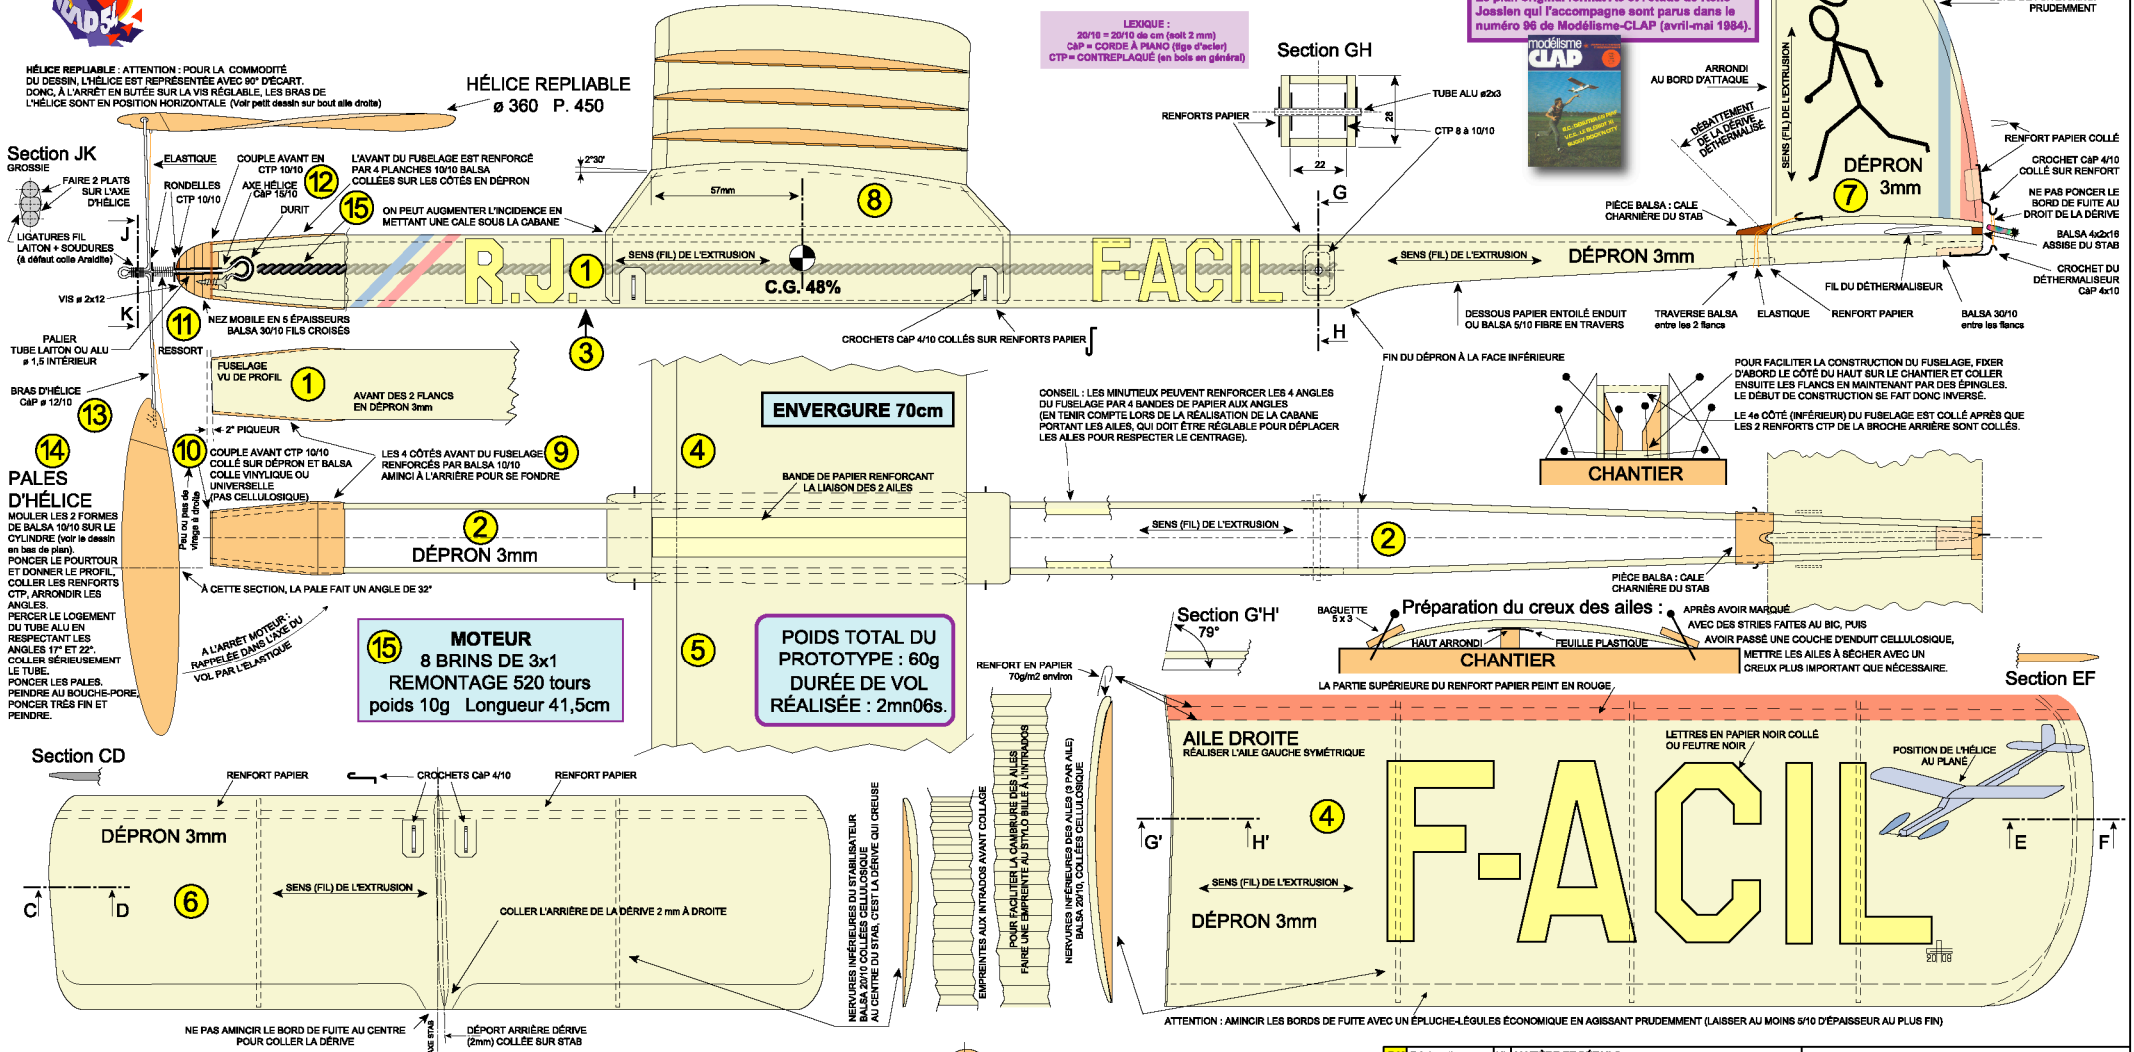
HÉLICE REPLIABLE : ATTENTION : POUR LA COMMODITÉ DU DESSIN, L'HÉLICE EST REPRÉSENTÉE AVEC 90° D'ÉCART. DONC, À L'ARRÊT EN BUTÉE SUR LA VIS RÉGLABLE, LES BRAS DE L'HÉLICE SONT EN POSITION HORIZONTALE (Voir petit dessin sur bout aile droite)

HÉLICE REPLIABLE
ø 360 P. 450

LEXIQUE :
20/10 = 20/10 de cm (soit 2 mm)
CàP = CORDE À PIANO (fil d'acier)
CTP = CONTREPLAQUÉ (en bois en général)

Section GH

Jossien qui l'accompagne sont parus dans le numéro 96 de Modélisme-CLAP (avril-mai 1984).

PRUDEMMENT

Section JK
GROSSIE
FAIRE 2 PLATS SUR L'AXE D'HÉLICE
LIGATURES FIL LAITON + SOUDURES (à défaut colle Araldite)
ELASTIQUE
RONDELLES
COUPLE AVANT EN CTP 10/10
CTP 10/10
AXE HÉLICE CàP 15/10
12
DURIT
L'AVANT DU FUSELAGE EST RENFORCÉ PAR 4 PLANCHES 10/10 BALSA COLLÉES SUR LES CÔTÉS EN DÉPRON
15
ON PEUT AUGMENTER L'INCIDENCE EN METTANT UNE CALE SOUS LA CABANE
2°30'
57mm
8
RENFORTS PAPIER
TUBE ALU ø2x3
28
CTP 8 à 10/10
22
G
ARRONDI AU BORD D'ATTAQUE
DÉBATTEMENT DE LA DÉRIVE DÉTHERMALISÉE
SENS (FIL) DE L'EXTRUSION
DÉPRON 3mm
7
RENFORT PAPIER COLLÉ
CROCHET CàP 4/10 COLLÉ SUR RENFORT
NE PAS PONCER LE BORD DE FUITE AU DROIT DE LA DÉRIVE
PIÈCE BALSA : CALE CHARNIÈRE DU STAB
BALSA 4x2x16 ASSISE DU STAB
J
R.J.
1
SENS (FIL) DE L'EXTRUSION
C.G. 48%
F-ACIL
SENS (FIL) DE L'EXTRUSION
DÉPRON 3mm
CROCHET DU DÉTHERMALISEUR CàP 4x10
FIL DU DÉTHERMALISEUR
VIS ø 2x12
K
11
NEZ MOBILE EN 5 ÉPAISSEURS BALSA 30/10 FILS CROISÉS
3
CROCHETS CàP 4/10 COLLÉS SUR RENFORTS PAPIER
H
DESSOUS PAPIER ENTOILÉ ENDUIT OU BALSA 5/10 FIBRE EN TRAVERS
TRAVERSE BALSA entre les 2 flancs
ELASTIQUE
RENFORT PAPIER
BALSA 30/10 entre les flancs
PALIER TUBE LAITON OU ALU ø 1,5 INTÉRIEUR
RESSORT
FUSELAGE VU DE PROFIL
1
AVANT DES 2 FLANCS EN DÉPRON 3mm
FIN DU DÉPRON À LA FACE INFÉRIEURE
BRAS D'HÉLICE CàP ø 12/10
13
ENVERGURE 70cm
CONSEIL : LES MINUTIEUX PEUVENT RENFORCER LES 4 ANGLES DU FUSELAGE PAR 4 BANDES DE PAPIER AUX ANGLES (EN TENIR COMPTE LORS DE LA RÉALISATION DE LA CABANE PORTANT LES AILES, QUI DOIT ÊTRE RÉGLABLE POUR DÉPLACER LES AILES POUR RESPECTER LE CENTRAGE).
POUR FACILITER LA CONSTRUCTION DU FUSELAGE, FIXER D'ABORD LE CÔTÉ DU HAUT SUR LE CHANTIER ET COLLER ENSUITE LES FLANCS EN MAINTENANT PAR DES ÉPINGLES. LE DÉBUT DE CONSTRUCTION SE FAIT DONC INVERSÉ.
LE 4e CÔTÉ (INFÉRIEUR) DU FUSELAGE EST COLLÉ APRÈS QUE LES 2 RENFORTS CTP DE LA BROCHE ARRIÈRE SONT COLLÉS.
14
PALES D'HÉLICE
2° PIQUEUR
4
CHANTIER
MOULER LES 2 FORMES DE BALSA 10/10 SUR LE CYLINDRE (voir le dessin en bas de plan). PONCER LE POURTOUR ET DONNER LE PROFIL. COLLER LES RENFORTS CTP, ARRONDIR LES ANGLES. PERCER LE LOGEMENT DU TUBE ALU EN RESPECTANT LES ANGLES 17° ET 22°. COLLER SÉRIEUSEMENT LE TUBE. PONCER LES PALES. PEINDRE AU BOUCHE-PORE, PONCER TRÈS FIN ET PEINDRE.
10
COUPLE AVANT CTP 10/10 COLLÉ SUR DÉPRON ET BALSA COLLE VINYLIQUE OU UNIVERSELLE (PAS CELLULOSIQUE)
LES 4 CÔTÉS AVANT DU FUSELAGE RENFORCÉS PAR BALSA 10/10 AMINCI À L'ARRIÈRE POUR SE FONDRE
9
BANDE DE PAPIER RENFORÇANT LA LIAISON DES 2 AILES
Pas ou pas de virage à droite
2
DÉPRON 3mm
SENS (FIL) DE L'EXTRUSION
2
À CETTE SECTION, LA PALE FAIT UN ANGLE DE 32°
PIÈCE BALSA : CALE CHARNIÈRE DU STAB
Section G'H'
79°
BAGUETTE 5 x 3
Préparation du creux des ailes :
APRÈS AVOIR MARQUÉ AVEC DES STRIES FAITES AU BIC, PUIS AVOIR PASSÉ UNE COUCHE D'ENDUIT CELLULOSIQUE, METTRE LES AILES À SÉCHER AVEC UN CREUX PLUS IMPORTANT QUE NÉCESSAIRE.
HAUT ARRONDI
FEUILLE PLASTIQUE
CHANTIER
À L'ARRÊT MOTEUR, RAPPELÉE DANS L'AXE DU VOL PAR L'ÉLASTIQUE
15
MOTEUR
8 BRINS DE 3x1
REMONTAGE 520 tours
poids 10g Longueur 41,5cm
5
POIDS TOTAL DU PROTOTYPE : 60g
DURÉE DE VOL RÉALISÉE : 2mn06s.
RENFORT EN PAPIER 70g/m2 environ
LA PARTIE SUPÉRIEURE DU RENFORT PAPIER PEINT EN ROUGE
Section EF
Section CD
RENFORT PAPIER
CROCHETS CàP 4/10
RENFORT PAPIER
AILE DROITE
RÉALISER L'AILE GAUCHE SYMÉTRIQUE
LETTRES EN PAPIER NOIR COLLÉ OU FEUTRE NOIR
POSITION DE L'HÉLICE AU PLANÉ
DÉPRON 3mm
4
G'
H'
E
F
F-ACIL
C
D
6
SENS (FIL) DE L'EXTRUSION
COLLER L'ARRIÈRE DE LA DÉRIVE 2 mm À DROITE
NERVURES INFÉRIEURES DU STABILISATEUR BALSA 20/10 COLLÉES CELLULOSIQUE AU CENTRE DU STAB, C'EST LA DÉRIVE QUI CREUSE
EMPREINTES AUX INTRADOS AVANT COLLAGE
POUR FACILITER LA CAMBRURE DES AILES, FAIRE UNE EMPREINTE AU STYLO BILLE À L'INTRADOS
NERVURES INFÉRIEURES DES AILES (3 PAR AILE) BALSA 20/10, COLLÉES CELLULOSIQUE
SENS (FIL) DE L'EXTRUSION
DÉPRON 3mm
20/10
NE PAS AMINCIR LE BORD DE FUITE AU CENTRE POUR COLLER LA DÉRIVE
AXE STAB
DÉPORT ARRIÈRE DÉRIVE (2mm) COLLÉE SUR STAB
ATTENTION : AMINCIR LES BORDS DE FUITE AVEC UN ÉPLUCHE-LÉGUMES ÉCONOMIQUE EN AGISSANT PRUDEMMENT (LAISSER AU MOINS 5/10 D'ÉPAISSEUR AU PLUS FIN)